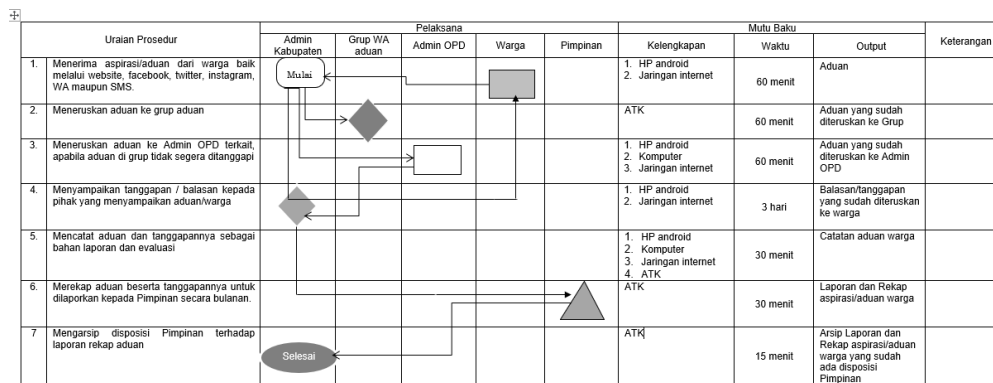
| | Uraian Prosedur | Pelaksana: Admin Kabupaten | Pelaksana: Grup WA aduan | Pelaksana: Admin OPD | Pelaksana: Warga | Pelaksana: Pimpinan | Mutu Baku: Kelengkapan | Mutu Baku: Waktu | Mutu Baku: Output | Keterangan |
|---|---|---|---|---|---|---|---|---|---|---|
| 1. | Menerima aspirasi/aduan dari warga baik melalui website, facebook, twitter, instagram, WA maupun SMS. | Mulai | | | | | 1. HP android 2. Jaringan internet | 60 menit | Aduan | |
| 2. | Meneruskan aduan ke grup aduan | | | | | | ATK | 60 menit | Aduan yang sudah diteruskan ke Grup | |
| 3. | Meneruskan aduan ke Admin OPD terkait, apabila aduan di grup tidak segera ditanggapi | | | | | | 1. HP android 2. Komputer 3. Jaringan internet | 60 menit | Aduan yang sudah diteruskan ke Admin OPD | |
| 4. | Menyampaikan tanggapan / balasan kepada pihak yang menyampaikan aduan/warga | | | | | | 1. HP android 2. Jaringan internet | 3 hari | Balasan/tanggapan yang sudah diteruskan ke warga | |
| 5. | Mencatat aduan dan tanggapannya sebagai bahan laporan dan evaluasi | | | | | | 1. HP android 2. Komputer 3. Jaringan internet 4. ATK | 30 menit | Catatan aduan warga | |
| 6. | Merekap aduan beserta tanggapannya untuk dilaporkan kepada Pimpinan secara bulanan. | | | | | | ATK | 30 menit | Laporan dan Rekap aspirasi/aduan warga | |
| 7 | Mengarsip disposisi Pimpinan terhadap laporan rekap aduan | Selesai | | | | | ATK | 15 menit | Arsip Laporan dan Rekap aspirasi/aduan warga yang sudah ada disposisi Pimpinan | |